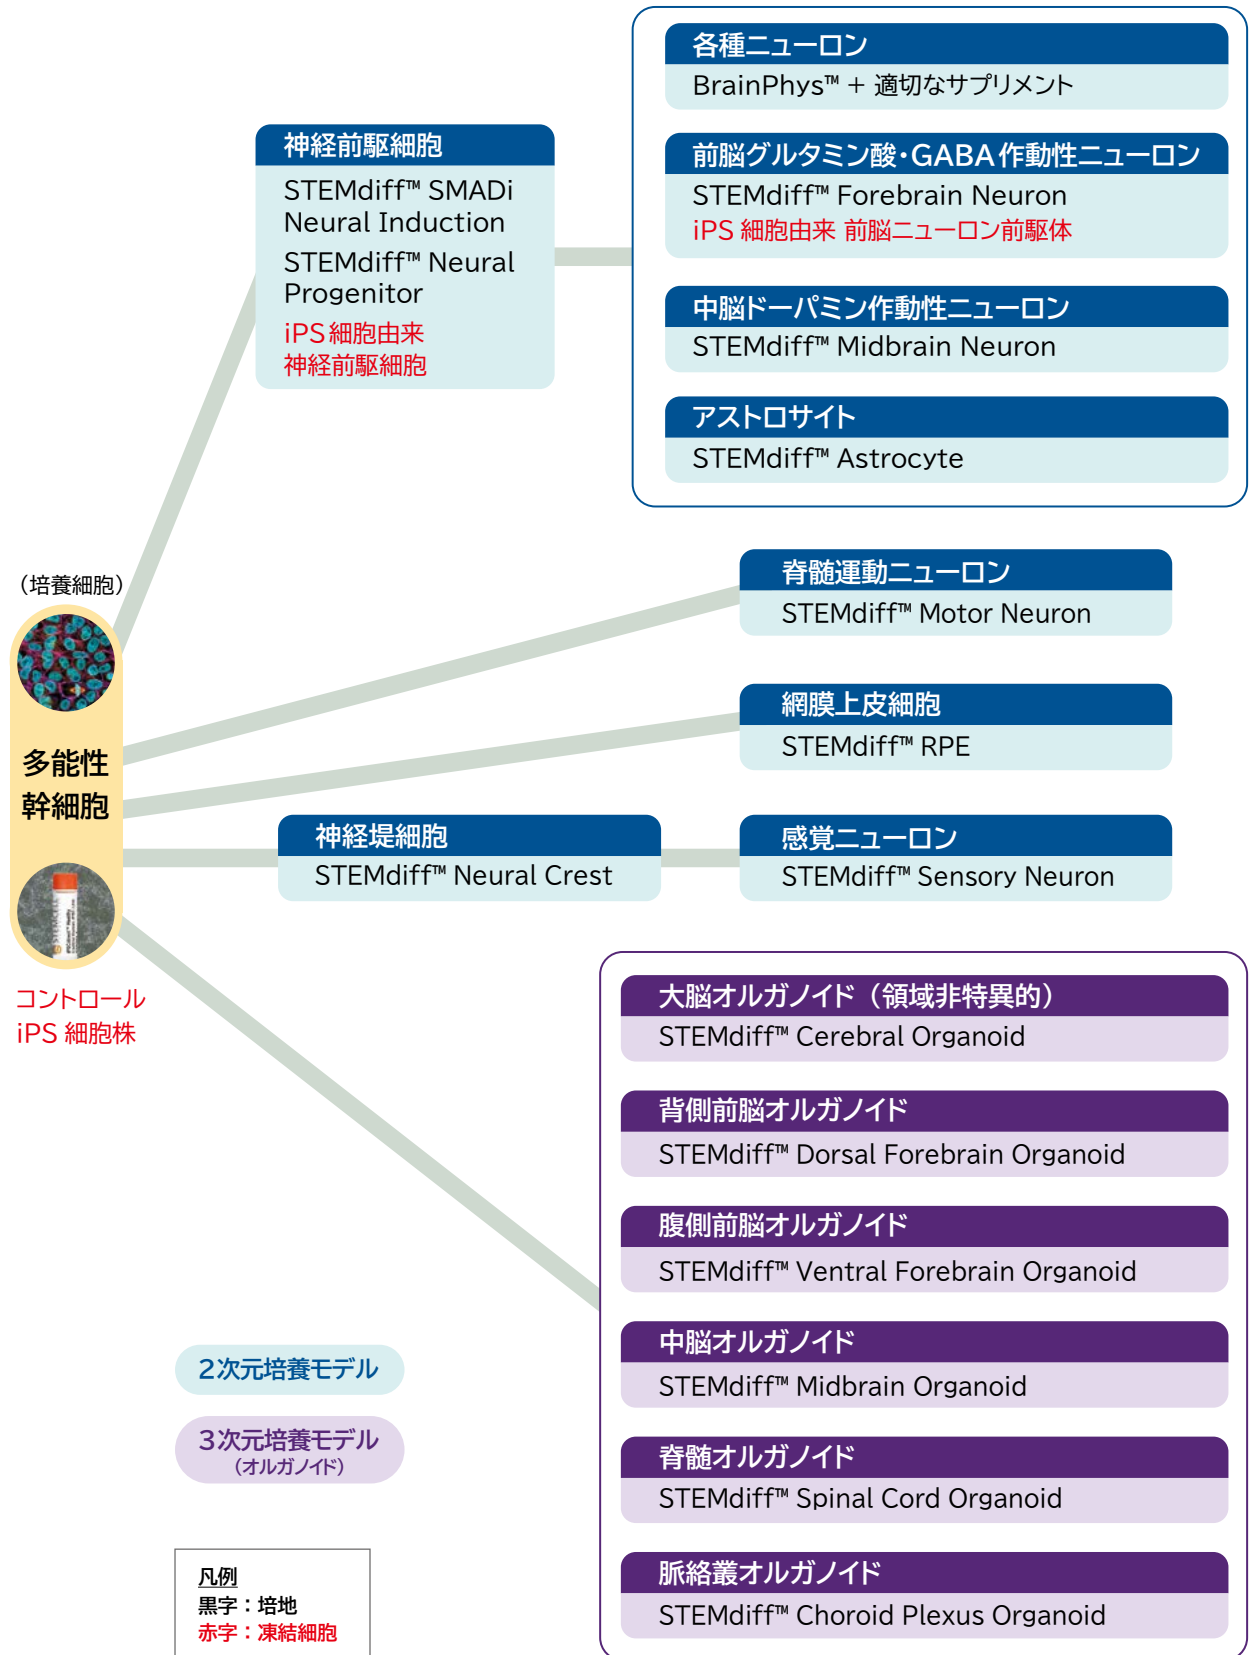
神経前駆細胞
STEMdiff™ SMADi Neural Induction
STEMdiff™ Neural Progenitor
iPS細胞由来
神経前駆細胞

各種ニューロン
BrainPhys™ + 適切なサプリメント

前脳グルタミン酸・GABA作動性ニューロン
STEMdiff™ Forebrain Neuron
iPS 細胞由来 前脳ニューロン前駆体

中脳ドーパミン作動性ニューロン
STEMdiff™ Midbrain Neuron

アストロサイト
STEMdiff™ Astrocyte

(培養細胞)
多能性
幹細胞
コントロール
iPS 細胞株

脊髄運動ニューロン
STEMdiff™ Motor Neuron

網膜上皮細胞
STEMdiff™ RPE

神経堤細胞
STEMdiff™ Neural Crest

感覚ニューロン
STEMdiff™ Sensory Neuron

大脳オルガノイド（領域非特異的）
STEMdiff™ Cerebral Organoid

背側前脳オルガノイド
STEMdiff™ Dorsal Forebrain Organoid

腹側前脳オルガノイド
STEMdiff™ Ventral Forebrain Organoid

中脳オルガノイド
STEMdiff™ Midbrain Organoid

脊髄オルガノイド
STEMdiff™ Spinal Cord Organoid

脈絡叢オルガノイド
STEMdiff™ Choroid Plexus Organoid

2次元培養モデル
3次元培養モデル
(オルガノイド)

凡例
黒字：培地
赤字：凍結細胞